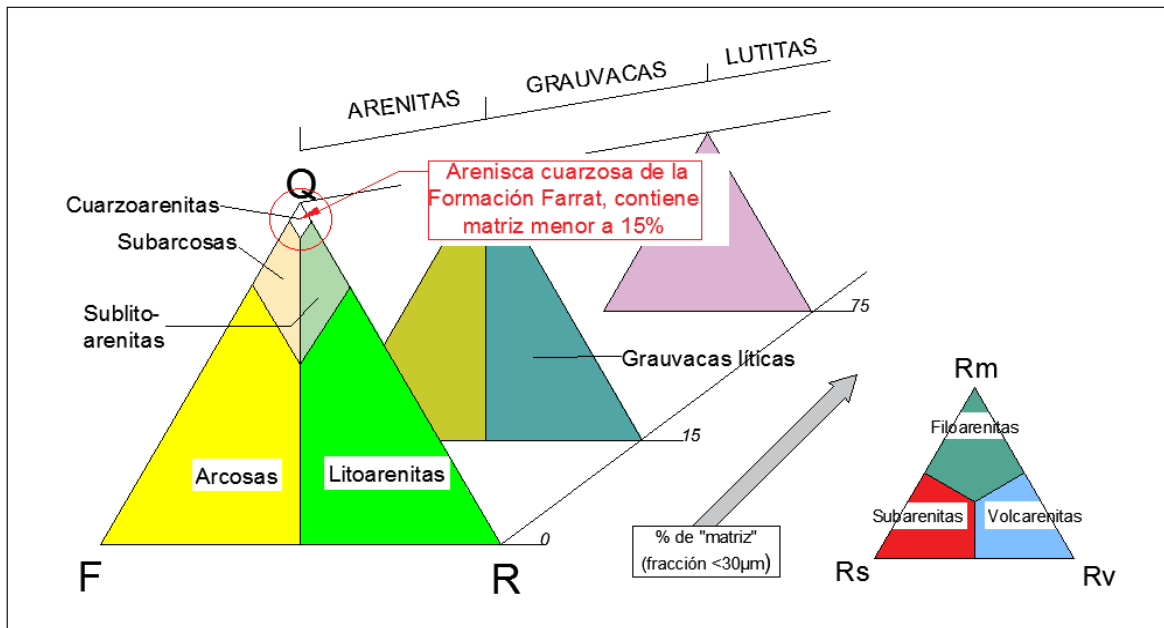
ARENITAS
GRAUVACAS
LUTITAS

Q
Arenisca cuarzosa de la Formación Farrat, contiene matriz menor a 15%
Cuarzoarenitas
Subarcosas
Sublito-arenitas
Grauvacas líticas
75
15
0
Arcosas
Litoarenitas
F
R
% de "matriz" (fracción <30µm)

Rm
Filoarenitas
Subarenitas
Volcarenitas
Rs
Rv